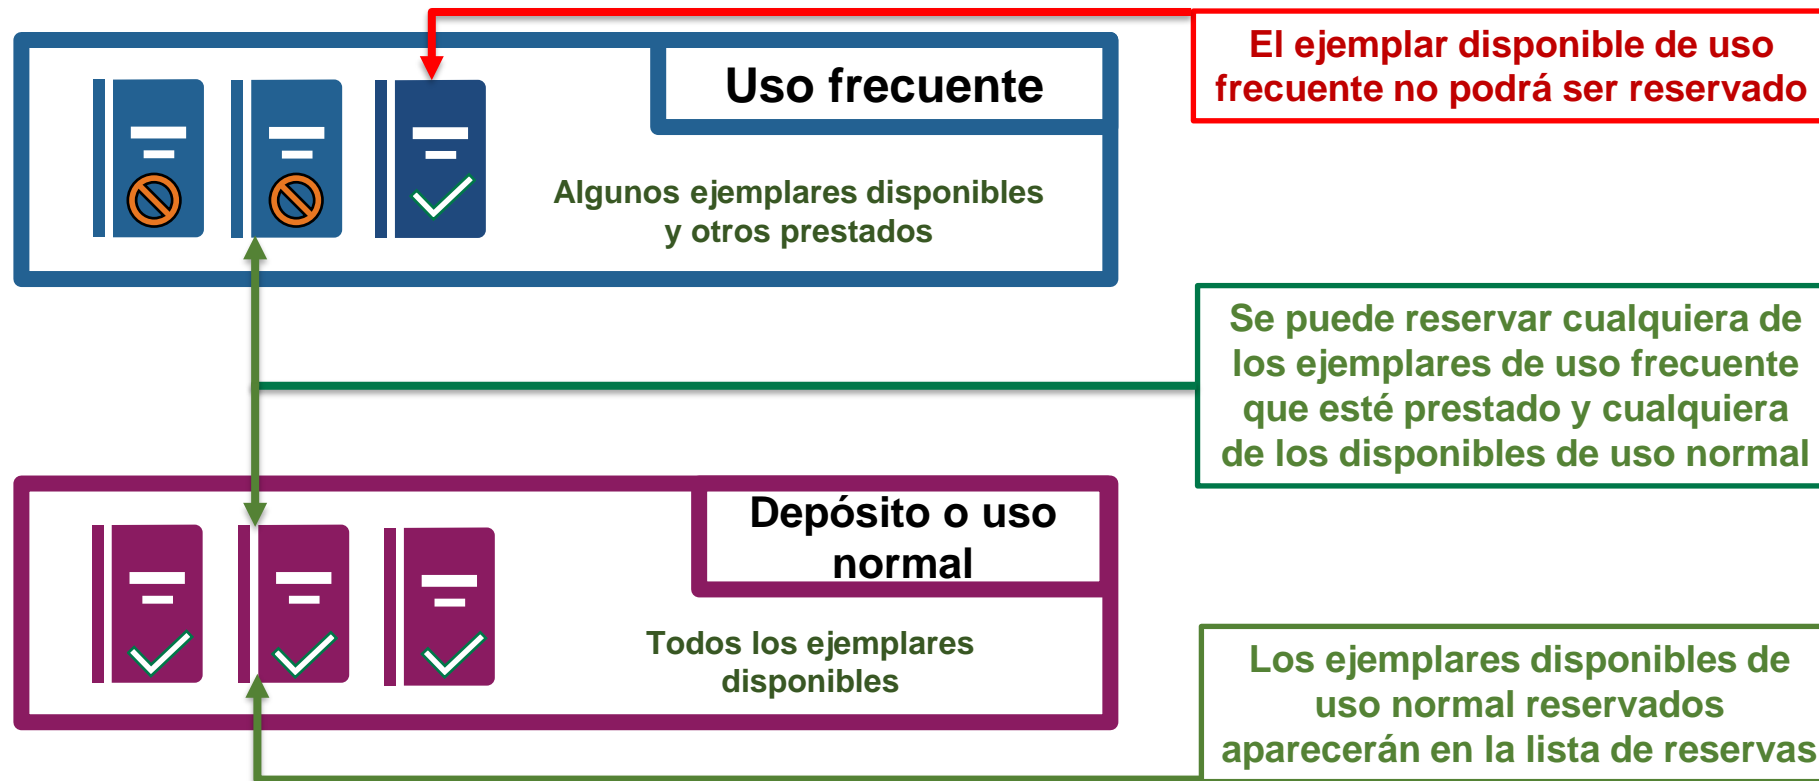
Uso frecuente

Algunos ejemplares disponibles y otros prestados

El ejemplar disponible de uso frecuente no podrá ser reservado

Se puede reservar cualquiera de los ejemplares de uso frecuente que esté prestado y cualquiera de los disponibles de uso normal

Depósito o uso normal

Todos los ejemplares disponibles

Los ejemplares disponibles de uso normal reservados aparecerán en la lista de reservas